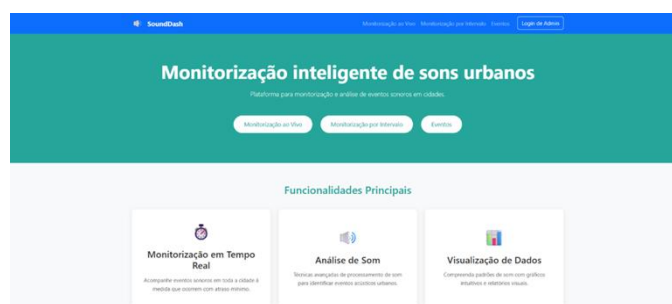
SoundDash

Monitorização ao Vivo Monitorização por Intervalo Eventos Login de Admin

Monitorização inteligente de sons urbanos

Plataforma para monitorização e análise de eventos sonoros em cidades.

Monitorização ao Vivo Monitorização por Intervalo Eventos

Funcionalidades Principais

Monitorização em Tempo Real

Acompanhe eventos sonoros em toda a cidade à medida que ocorrem com atraso mínimo.

Análise de Som

Técnicas avançadas de processamento de som para identificar eventos acústicos urbanos.

Visualização de Dados

Compreenda padrões de som com gráficos intuitivos e relatórios visuais.